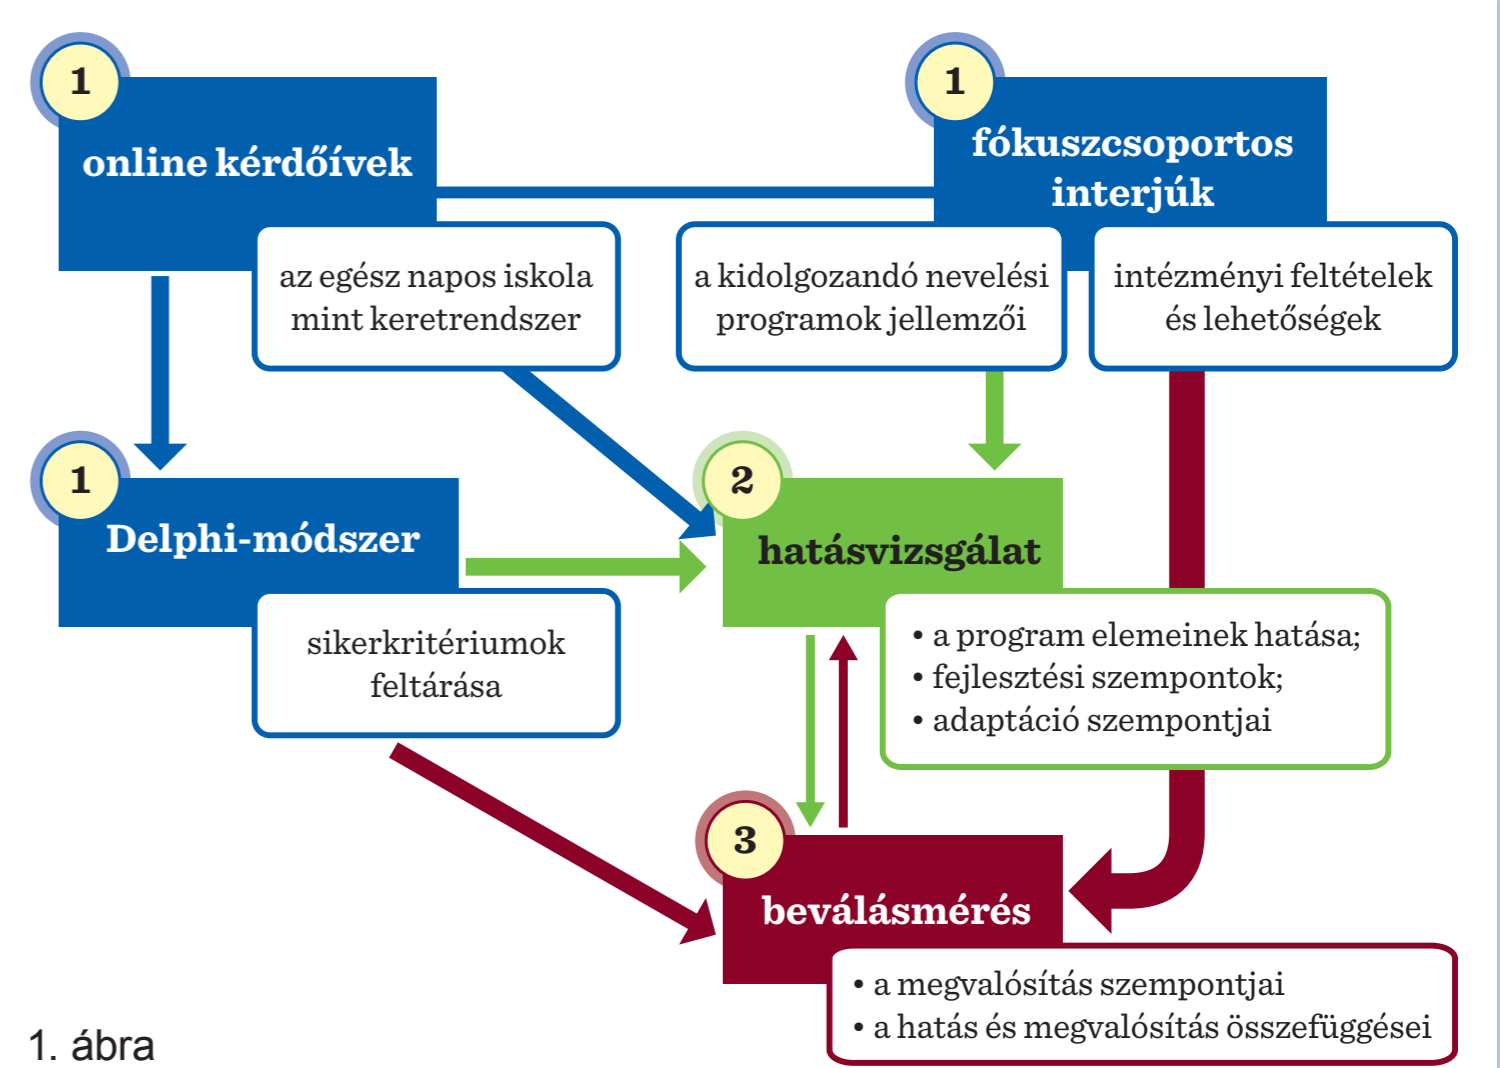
1
online kérdőívek

az egész napos iskola mint keretrendszer

1
fókuszcsoportos interjúk

a kidolgozandó nevelési programok jellemzői

intézményi feltételek és lehetőségek

1
Delphi-módszer

sikerkritériumok feltárása

2
hatásvizsgálat

• a program elemeinek hatása;
• fejlesztési szempontok;
• adaptáció szempontjai

3
beválásmérés

• a megvalósítás szempontjai
• a hatás és megvalósítás összefüggései

1. ábra